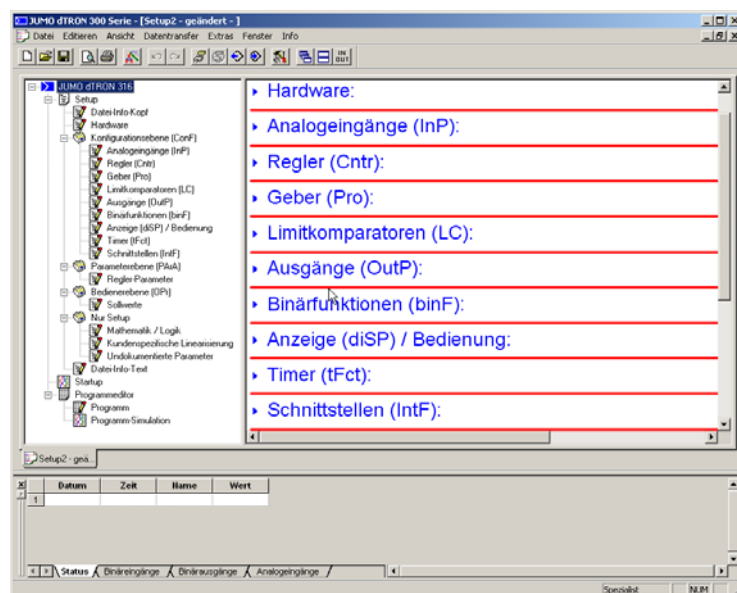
JUMO dTRON 300 Serie - [Setup2 - geändert - ]

Datei Editieren Ansicht Datentransfer Extras Fenster Info

JUMO dTRON 316
Setup
Datei-Info-Kopf
Hardware
Konfigurationsebene (ConF)
Analogeingänge (InP)
Regler (Cntr)
Geber (Pro)
Limitkomparatoren (LC)
Ausgänge (OutP)
Binärfunktionen (binF)
Anzeige (diSP) / Bedienung
Timer (tFct)
Schnittstellen (IntF)
Parameterebene (PArA)
Regler-Parameter
Bedienerebene (OPr)
Sollwerte
Nur Setup
Mathematik / Logik
Kundenspezifische Linearisierung
Undokumentierte Parameter
Datei-Info-Text
Startup
Programmeditor
Programm
Programm-Simulation

Hardware:

Analogeingänge (InP):

Regler (Cntr):

Geber (Pro):

Limitkomparatoren (LC):

Ausgänge (OutP):

Binärfunktionen (binF):

Anzeige (diSP) / Bedienung:

Timer (tFct):

Schnittstellen (IntF):

Setup2 - gea...

| | Datum | Zeit | Name | Wert |
|---|---|---|---|---|
| 1 | | | | |

Status Binäreingänge Binärausgänge Analogeingänge

Spezialist NUM